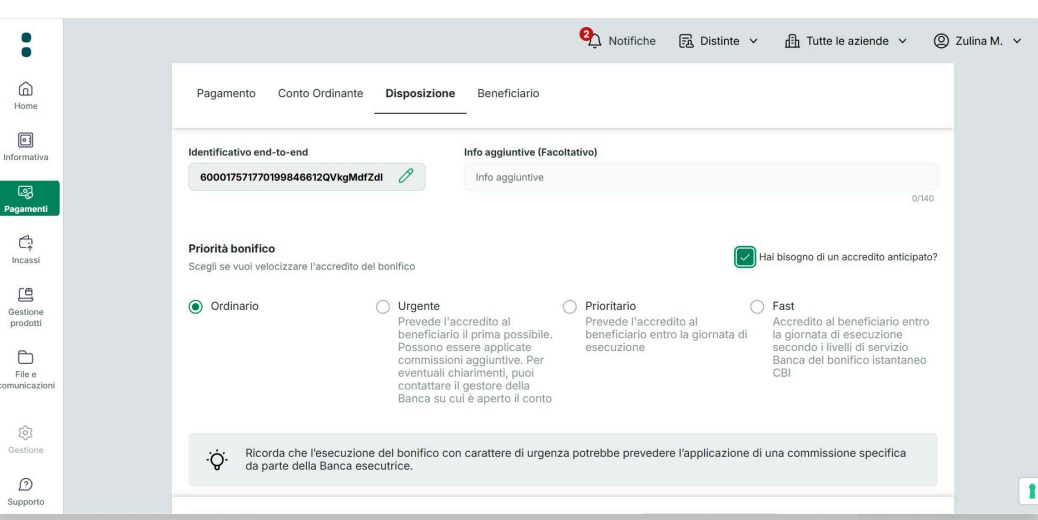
2 Notifiche Distinte Tutte le aziende Zulina M.

Home
Informativa
Pagamenti
Incassi
Gestione prodotti
File e comunicazioni
Gestione
Supporto

Pagamento Conto Ordinante Disposizione Beneficiario

Identificativo end-to-end
60001757177019984661​2QVkgMdfZdl

Info aggiuntive (Facoltativo)
Info aggiuntive
0/140

Priorità bonifico
Scegli se vuoi velocizzare l'accredito del bonifico

Hai bisogno di un accredito anticipato?

Ordinario

Urgente
Prevede l'accredito al beneficiario il prima possibile. Possono essere applicate commissioni aggiuntive. Per eventuali chiarimenti, puoi contattare il gestore della Banca su cui è aperto il conto

Prioritario
Prevede l'accredito al beneficiario entro la giornata di esecuzione

Fast
Accredito al beneficiario entro la giornata di esecuzione secondo i livelli di servizio Banca del bonifico istantaneo CBI

Ricorda che l'esecuzione del bonifico con carattere di urgenza potrebbe prevedere l'applicazione di una commissione specifica da parte della Banca esecutrice.